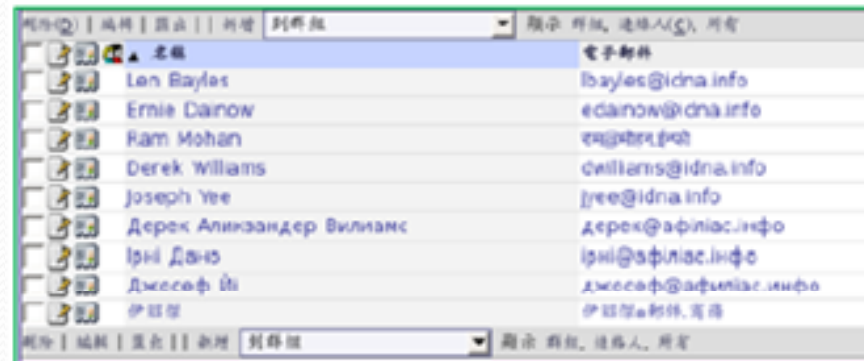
刪除(D) | 編輯 | 聚合 | | 新增 | 到群組 | 顯示 群組, 連絡人(C), 所有

名稱 | 電子郵件

| 名稱 | 電子郵件 |
|---|---|
| Len Bayles | lbayles@idna.info |
| Ernie Dainow | edainow@idna.info |
| Ram Mohan | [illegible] |
| Derek Williams | dwilliams@idna.info |
| Joseph Yee | jyee@idna.info |
| Дерек Александер Виллиамс | дерек@афіліас.інфо |
| Ірні Данэ | ірні@афіліас.інфо |
| Джосеф Йі | джосеф@афиліас.инфо |
| 伊碩瑟 | 伊碩瑟@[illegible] |

刪除 | 編輯 | 聚合 | 新增 | 到群組 | 顯示 群組, 連絡人, 所有